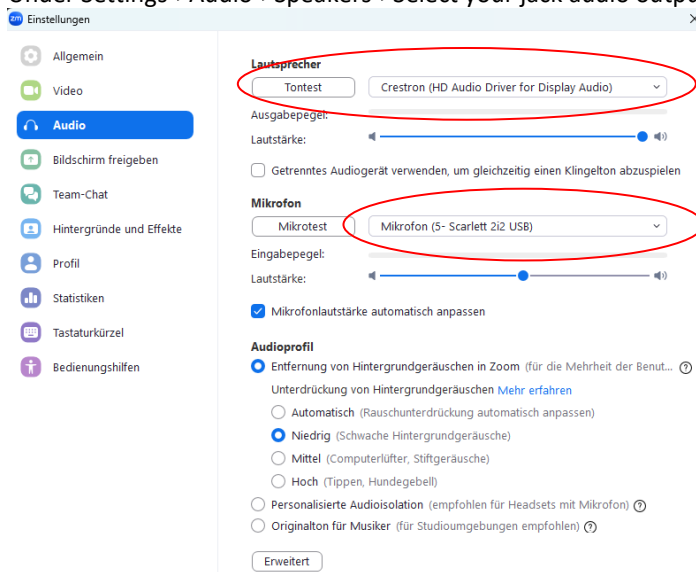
Under Settings › Audio › Speakers › Select your jack audio outpu

Einstellungen

Allgemein
Video
Audio
Bildschirm freigeben
Team-Chat
Hintergründe und Effekte
Profil
Statistiken
Tastaturkürzel
Bedienungshilfen

Lautsprecher
Tontest
Crestron (HD Audio Driver for Display Audio)
Ausgabepegel:
Lautstärke:
Getrenntes Audiogerät verwenden, um gleichzeitig einen Klingelton abzuspielen

Mikrofon
Mikrotest
Mikrofon (5- Scarlett 2i2 USB)
Eingabepegel:
Lautstärke:
Mikrofonlautstärke automatisch anpassen

Audioprofil
Entfernung von Hintergrundgeräuschen in Zoom (für die Mehrheit der Benut...
Unterdrückung von Hintergrundgeräuschen Mehr erfahren
Automatisch (Rauschunterdrückung automatisch anpassen)
Niedrig (Schwache Hintergrundgeräusche)
Mittel (Computerlüfter, Stiftgeräusche)
Hoch (Tippen, Hundegebell)
Personalisierte Audioisolation (empfohlen für Headsets mit Mikrofon)
Originalton für Musiker (für Studioumgebungen empfohlen)

Erweitert